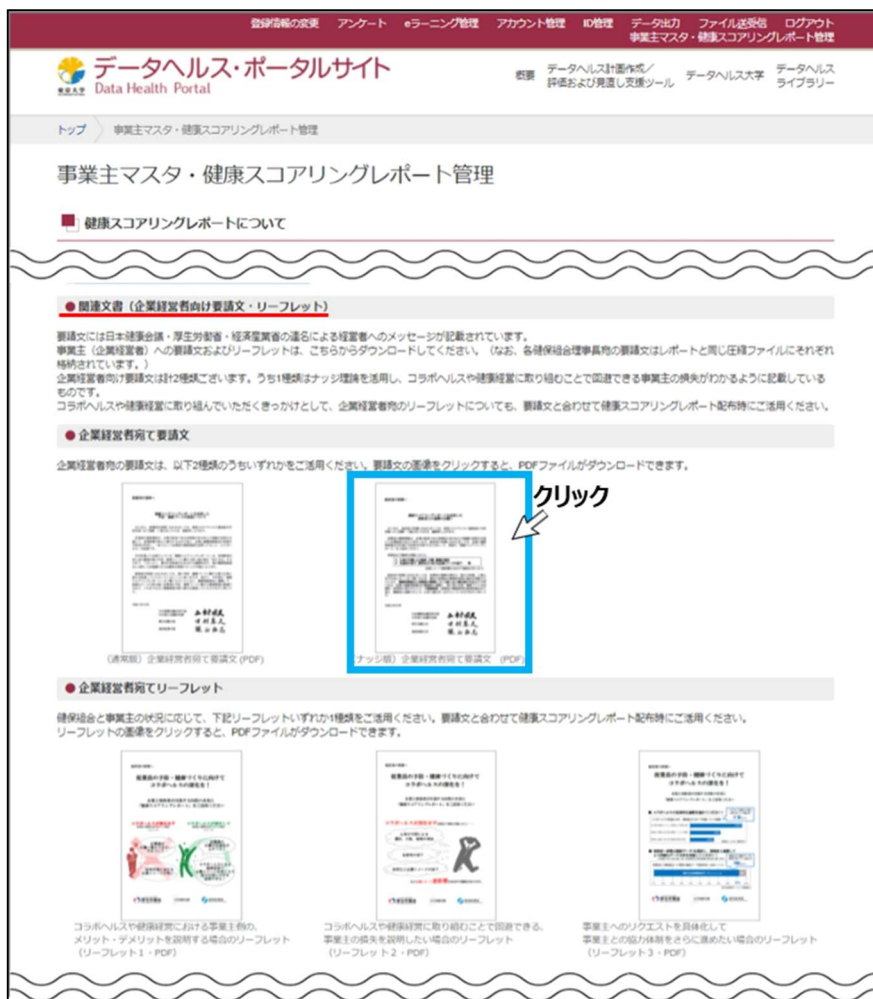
登録情報の変更　アンケート　eラーニング管理　アカウント管理　ID管理　データ出力　ファイル送受信　ログアウト
事業主マスタ・健康スコアリングレポート管理

データヘルス・ポータルサイト
Data Health Portal

概要　データヘルス計画作成／評価および見直し支援ツール　データヘルス大学　データヘルスライブラリー

トップ　事業主マスタ・健康スコアリングレポート管理

事業主マスタ・健康スコアリングレポート管理

健康スコアリングレポートについて

● 関連文書（企業経営者向け要請文・リーフレット）

要請文には日本健康会議・厚生労働省・経済産業省の連名による経営者へのメッセージが記載されています。
事業主（企業経営者）への要請文およびリーフレットは、こちらからダウンロードしてください。（なお、各健保組合理事長宛の要請文はレポートと同じ圧縮ファイルにそれぞれ格納されています。）
企業経営者向け要請文は計2種類ございます。うち1種類はナッジ理論を活用し、コラボヘルスや健康経営に取り組むことで回避できる事業主の損失がわかるように記載しているものです。
コラボヘルスや健康経営に取り組んでいただくきっかけとして、企業経営者宛のリーフレットについても、要請文と合わせて健康スコアリングレポート配布時にご活用ください。

● 企業経営者宛て要請文

企業経営者宛の要請文は、以下2種類のうちいずれかをご活用ください。要請文の画像をクリックすると、PDFファイルがダウンロードできます。

（通常版）企業経営者宛て要請文（PDF）

クリック

（ナッジ版）企業経営者宛て要請文（PDF）

● 企業経営者宛てリーフレット

健保組合と事業主の状況に応じて、下記リーフレットいずれか1種類をご活用ください。要請文と合わせて健康スコアリングレポート配布時にご活用ください。
リーフレットの画像をクリックすると、PDFファイルがダウンロードできます。

コラボヘルスや健康経営における事業主側の、メリット・デメリットを説明する場合のリーフレット（リーフレット1・PDF）

コラボヘルスや健康経営に取り組むことで回避できる、事業主の損失を説明したい場合のリーフレット（リーフレット2・PDF）

事業主へのリクエストを具体化して事業主との協力体制をさらに進めたい場合のリーフレット（リーフレット3・PDF）